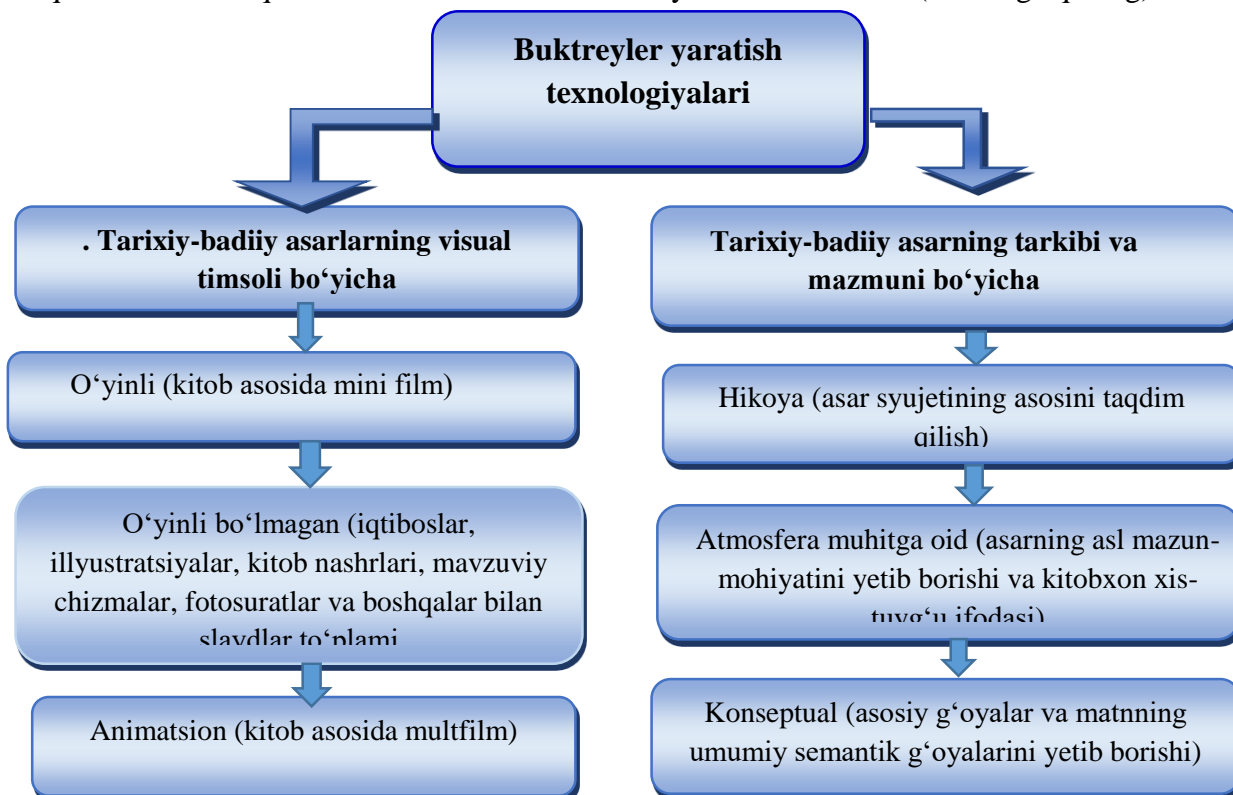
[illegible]

Buktreyler yaratish texnologiyalari

. Tarixiy-badiiy asarlarning visual timsoli bo‘yicha

O‘yinli (kitob asosida mini film)

O‘yinli bo‘lmagan (iqtiboslar, illyustratsiyalar, kitob nashrlari, mavzuviy chizmalar, fotosuratlar va boshqalar bilan slaydlar to‘plami

Animatsion (kitob asosida multfilm)

Tarixiy-badiiy asarning tarkibi va mazmuni bo‘yicha

Hikoya (asar syujetining asosini taqdim qilish)

Atmosfera muhitga oid (asarning asl mazun-mohiyatini yetib borishi va kitobxon xis-tuyg‘u ifodasi)

Konseptual (asosiy g‘oyalar va matnning umumiy semantik g‘oyalarini yetib borishi)